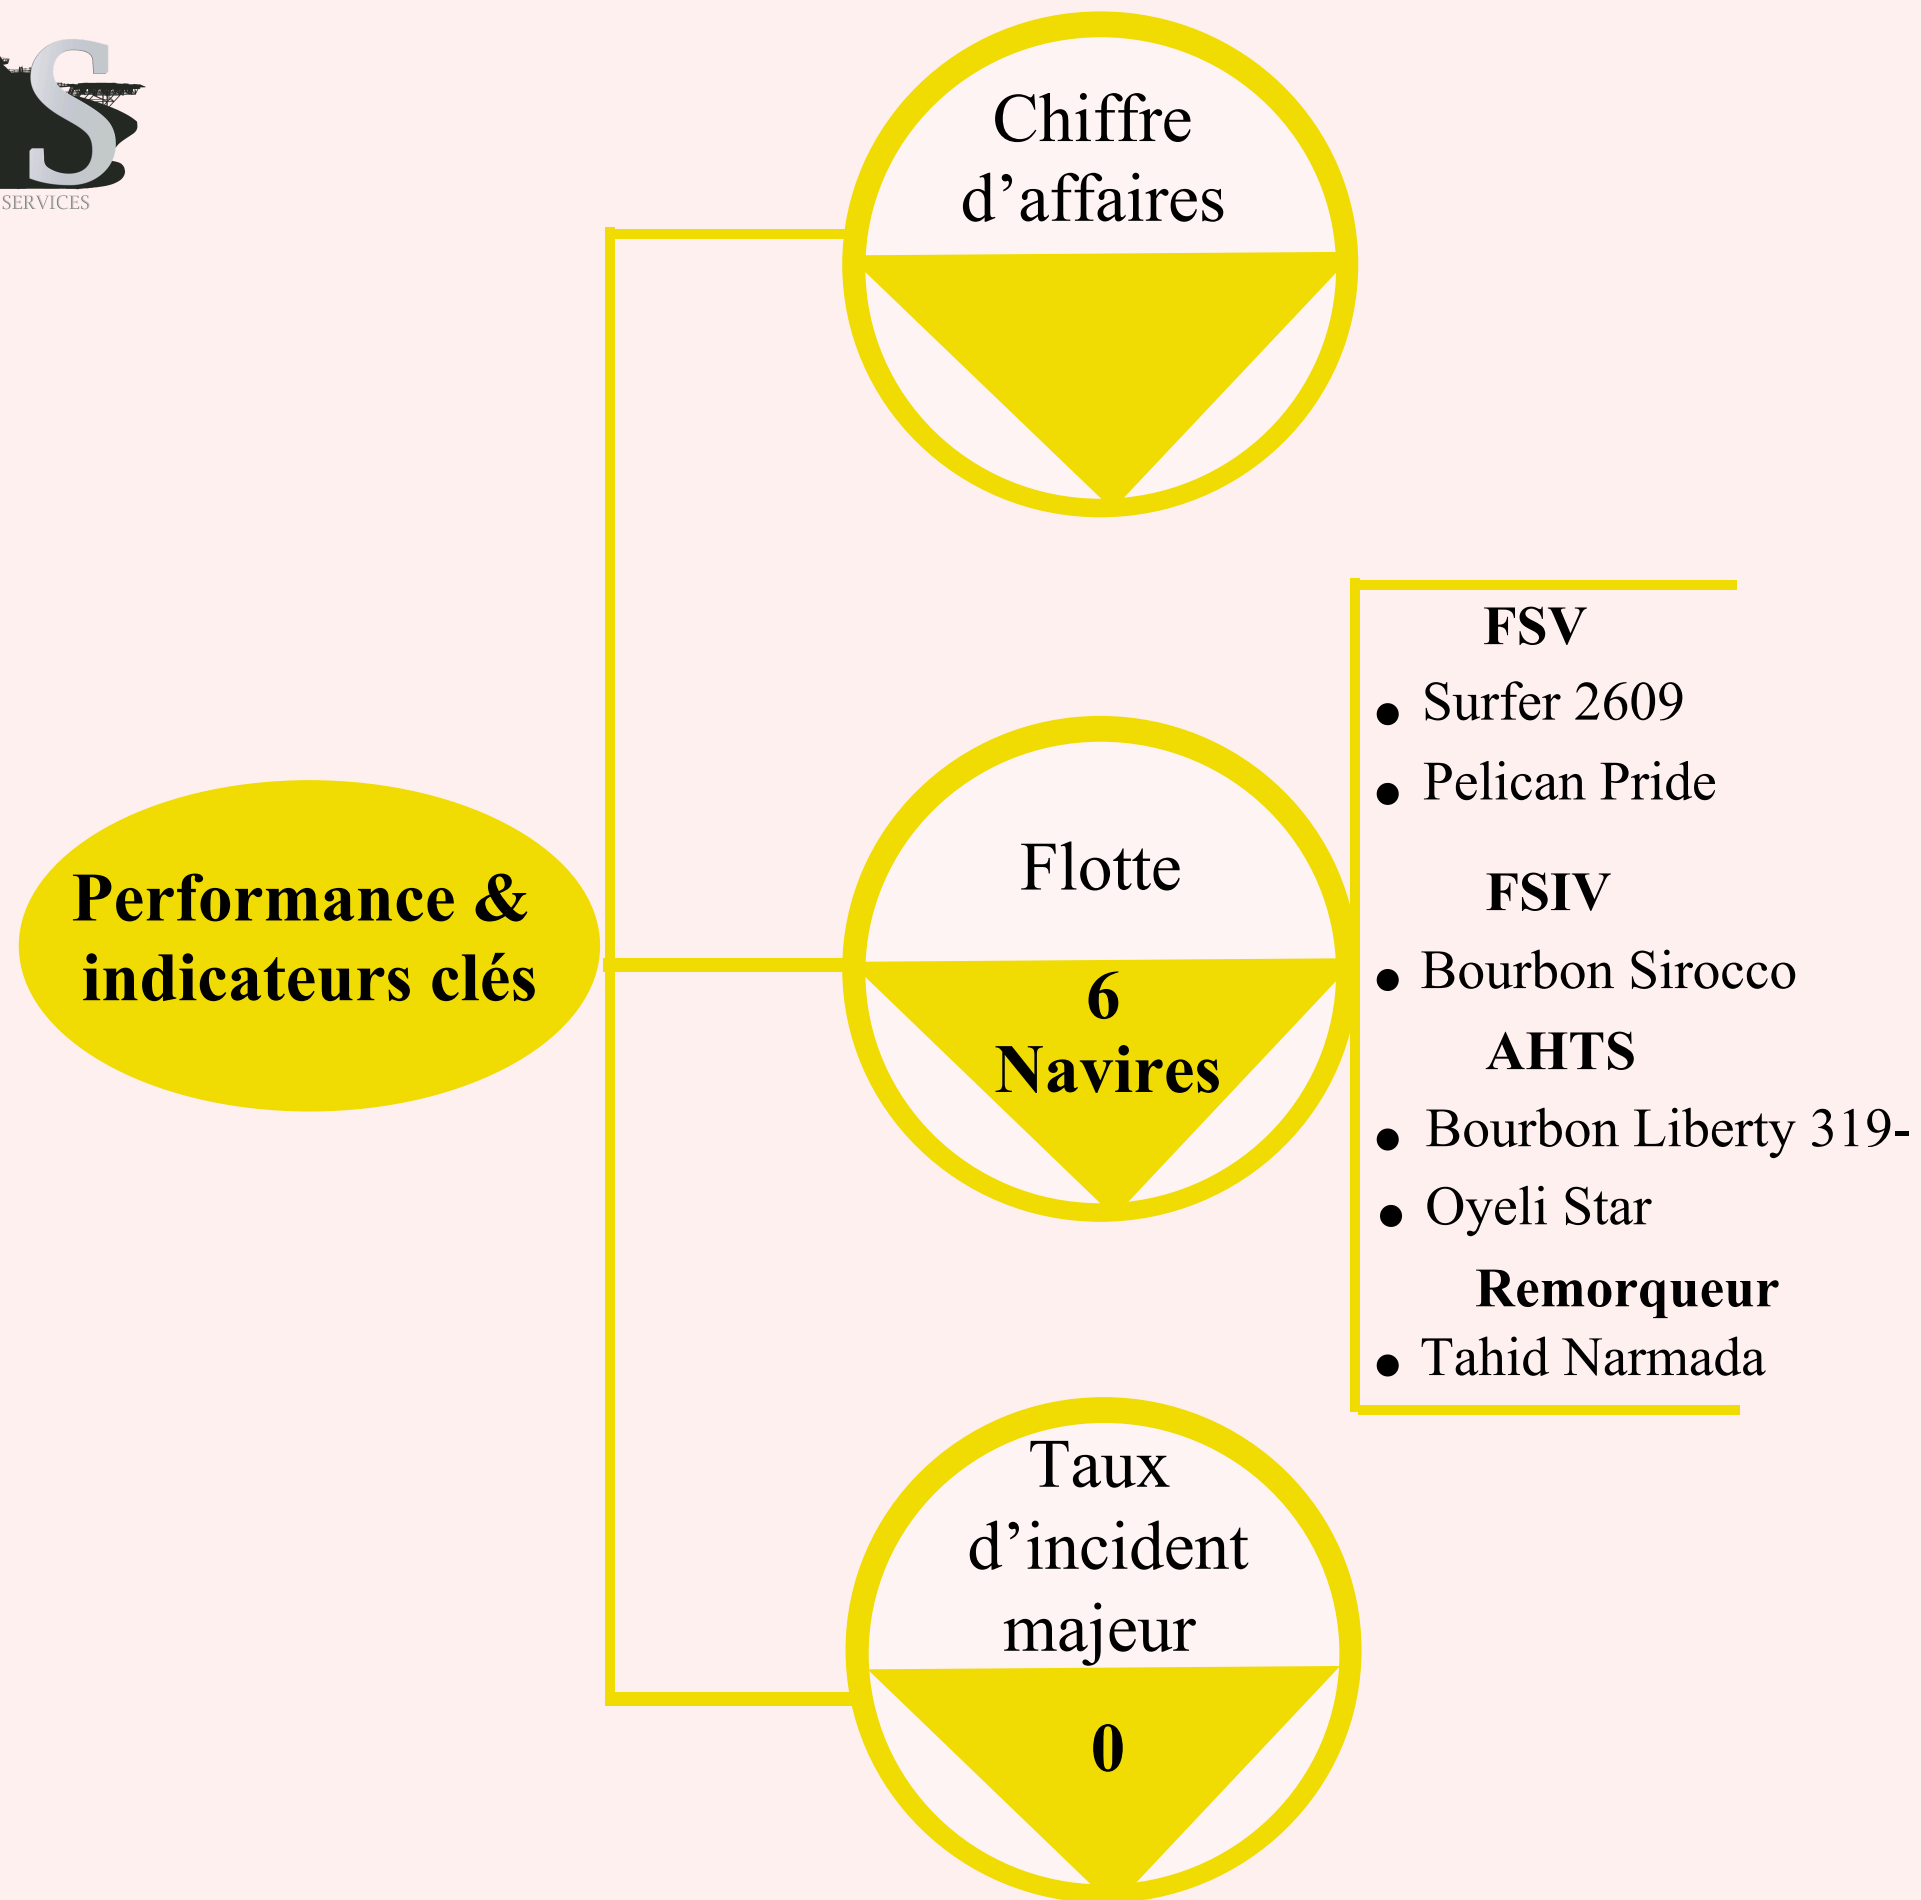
S
SERVICES

Performance & indicateurs clés

Chiffre d’affaires

Flotte

6 Navires

FSV

- Surfer 2609
- Pelican Pride

FSIV

- Bourbon Sirocco

AHTS

- Bourbon Liberty 319-
- Oyeli Star

Remorqueur

- Tahid Narmada

Taux d’incident majeur

0